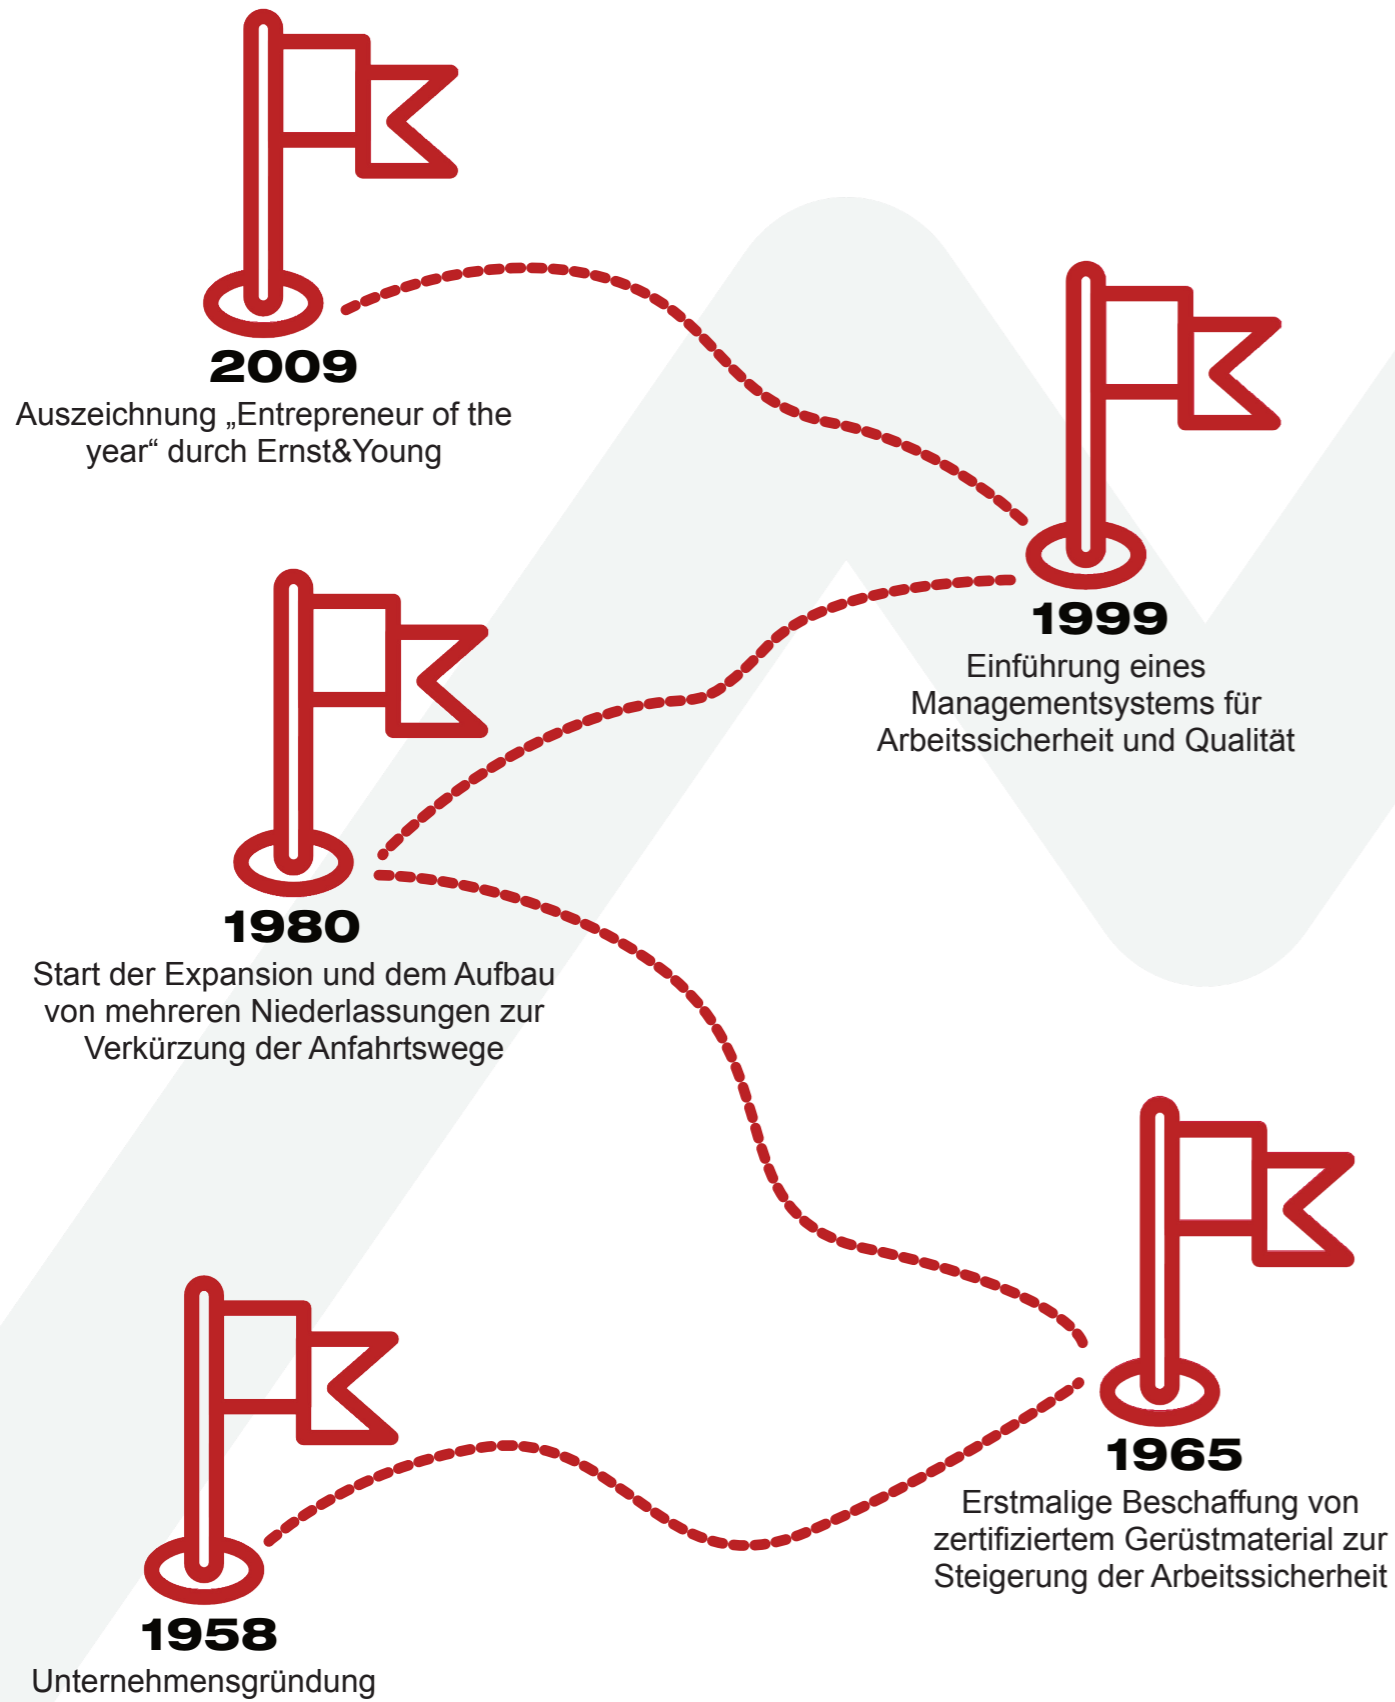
2009
Auszeichnung „Entrepreneur of the year“ durch Ernst&Young

1999
Einführung eines Managementsystems für Arbeitssicherheit und Qualität

1980
Start der Expansion und dem Aufbau von mehreren Niederlassungen zur Verkürzung der Anfahrtswege

1965
Erstmalige Beschaffung von zertifiziertem Gerüstmaterial zur Steigerung der Arbeitssicherheit

1958
Unternehmensgründung